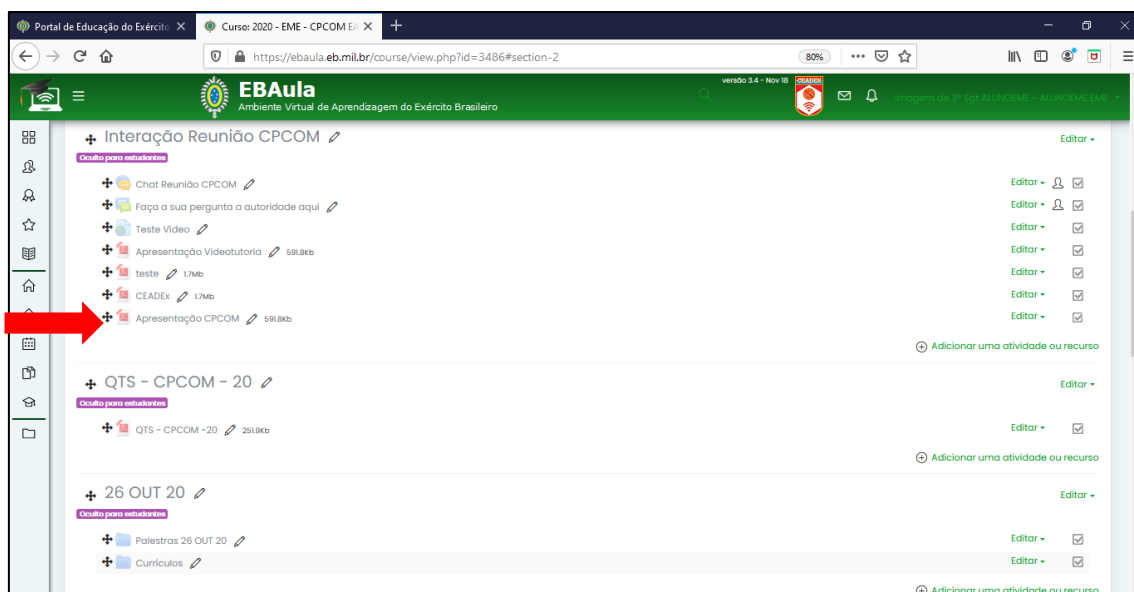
Portal de Educação do Exércit ×
Curso: 2020 - EME - CPCOM EA ×
+
https://ebaula.eb.mil.br/course/view.php?id=3486#section-2
80%
EBAula
Ambiente Virtual de Aprendizagem do Exército Brasileiro
versão 3.4 - Nov 18
CEADEX
Imagem de 2º Sgt ALUNOEME - ALUNOEME EME

Interação Reunião CPCOM
Oculto para estudantes
Editar
Chat Reunião CPCOM
Editar
Faça a sua pergunta a autoridade aqui
Editar
Teste Vídeo
Editar
Apresentação Videotutoria 591.8Kb
Editar
teste 1.7Mb
Editar
CEADEx 1.7Mb
Editar
Apresentação CPCOM 591.8Kb
Editar
Adicionar uma atividade ou recurso

QTS - CPCOM - 20
Oculto para estudantes
Editar
QTS - CPCOM -20 251.9Kb
Editar
Adicionar uma atividade ou recurso

26 OUT 20
Oculto para estudantes
Editar
Palestras 26 OUT 20
Editar
Currículos
Editar
Adicionar uma atividade ou recurso